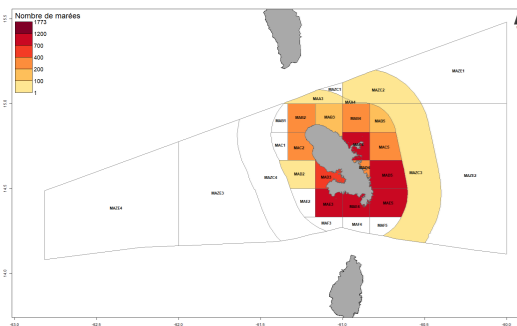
Nombre de marées
1773
1200
700
400
200
100
1

MAZE1
MAZC1
MAZC2
MAA1
MAA4
MAI1
MAB2
MAB3
MAB4
MAB5
MAC1
MAC2
MAC5
MAZC4
MAD2
MAD3
MAD5
MAZC3
MAZE2
MAZE3
MAZE4
MAE2
MAE3
MAE5
MAF3
MAF4
MAF5

15.0
14.5
14.0
13.5
-63.0
-62.5
-62.0
-61.5
-61.0
-60.5
-60.0